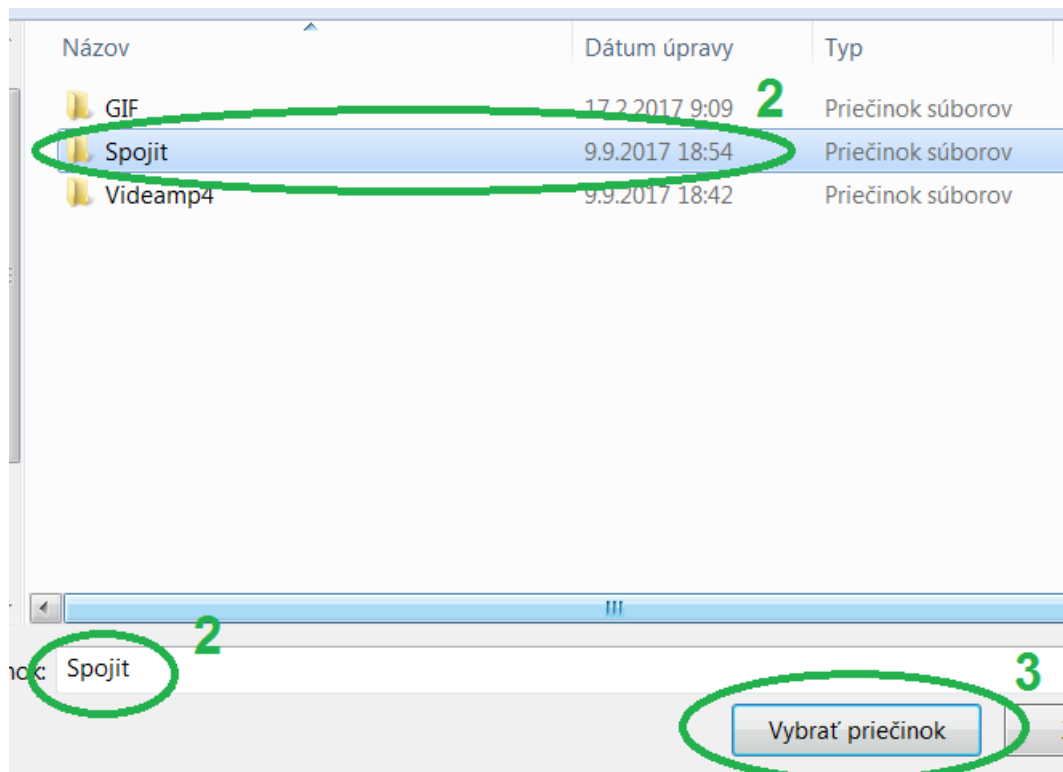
| Názov | Dátum úpravy | Typ |
|---|---|---|
| GIF | 17.2.2017 9:09 | Priečinok súborov |
| Spojit | 9.9.2017 18:54 | Priečinok súborov |
| Videamp4 | 9.9.2017 18:42 | Priečinok súborov |

2

2

3

nok: Spojit

Vybrať priečinok